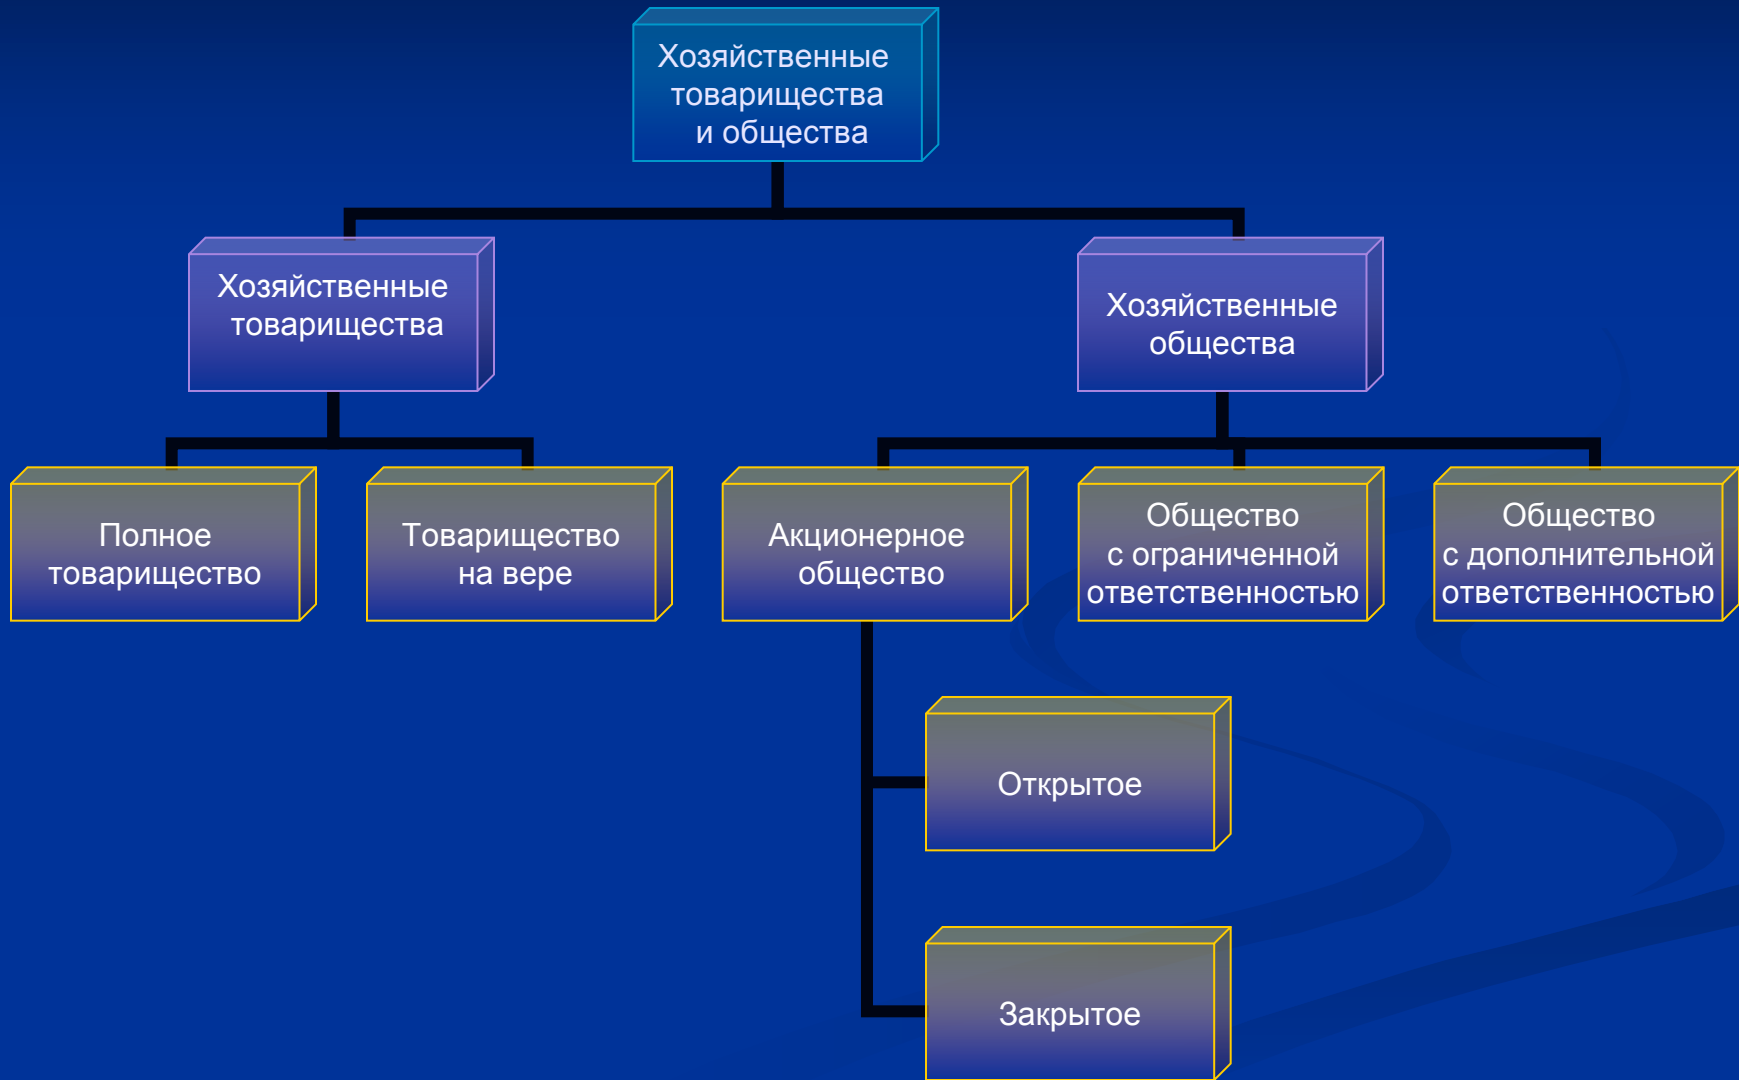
Хозяйственные товарищества и общества

Хозяйственные товарищества

Хозяйственные общества

Полное товарищество

Товарищество на вере

Акционерное общество

Общество с ограниченной ответственностью

Общество с дополнительной ответственностью

Открытое

Закрытое